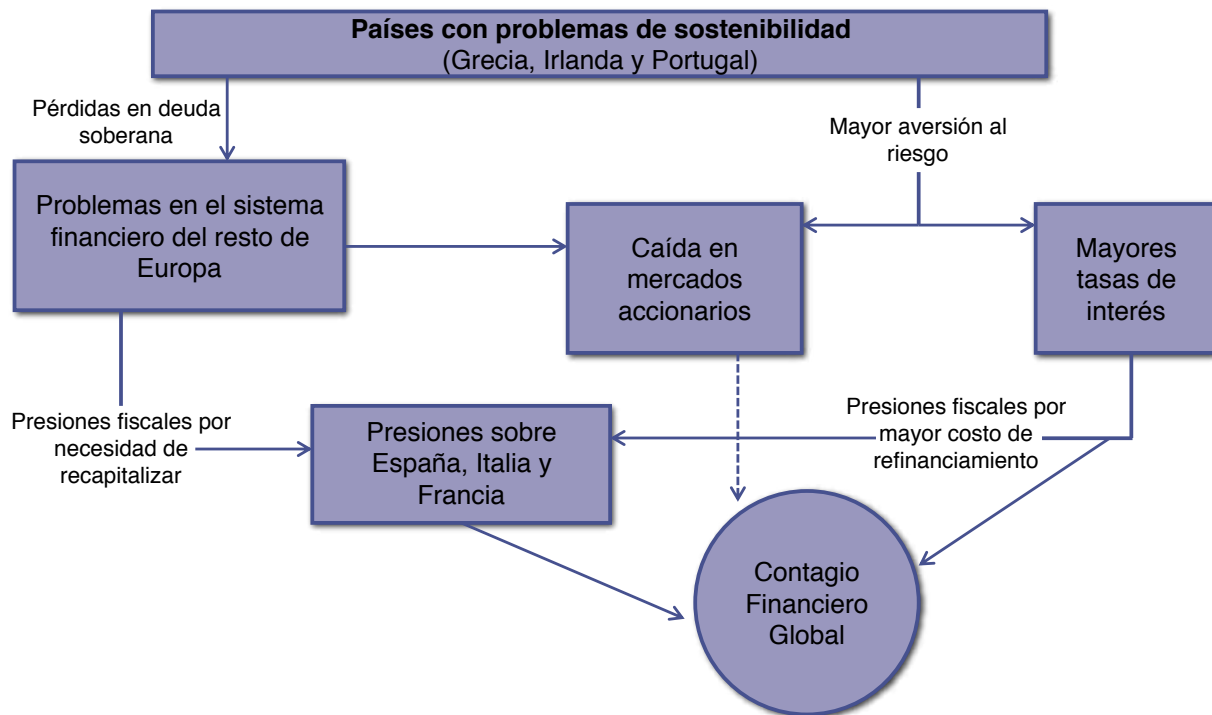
Países con problemas de sostenibilidad
(Grecia, Irlanda y Portugal)

Pérdidas en deuda soberana

Mayor aversión al riesgo

Problemas en el sistema financiero del resto de Europa

Caída en mercados accionarios

Mayores tasas de interés

Presiones fiscales por necesidad de recapitalizar

Presiones sobre España, Italia y Francia

Presiones fiscales por mayor costo de refinanciamiento

Contagio Financiero Global